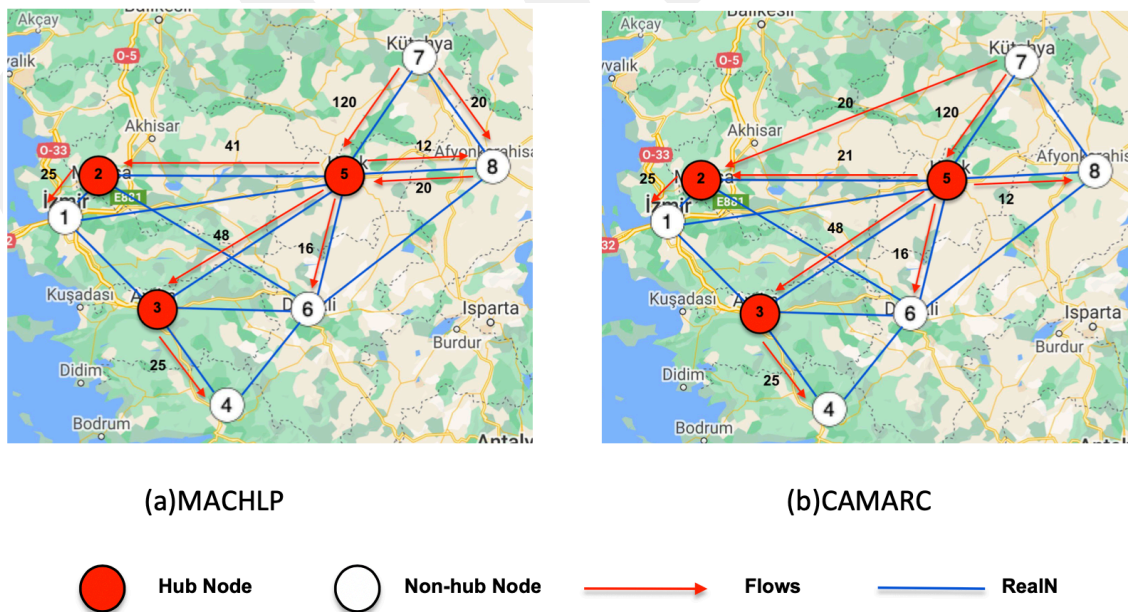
Akçay
Balıkesir
valık
O-5
Kütahya
7
120
20
Akhisar
41
12
Afyonkarahisar
O-33
25
2
Manisa
5
Uşak
8
İzmir
E881
20
1
48
16
Kuşadası
3
Aydın
6
Denizli
Isparta
Burdur
25
Didim
4
Bodrum
Antalya

(a)MACHLP

Akçay
Balıkesir
valık
O-5
Kütahya
7
20
120
Akhisar
21
O-33
25
2
Manisa
5
Uşak
Afyonkarahisar
8
İzmir
E881
12
1
48
16
Kuşadası
3
Aydın
6
Denizli
Isparta
Burdur
Didim
25
4
Bodrum
Antalya

(b)CAMARC

Hub Node
Non-hub Node
Flows
RealN